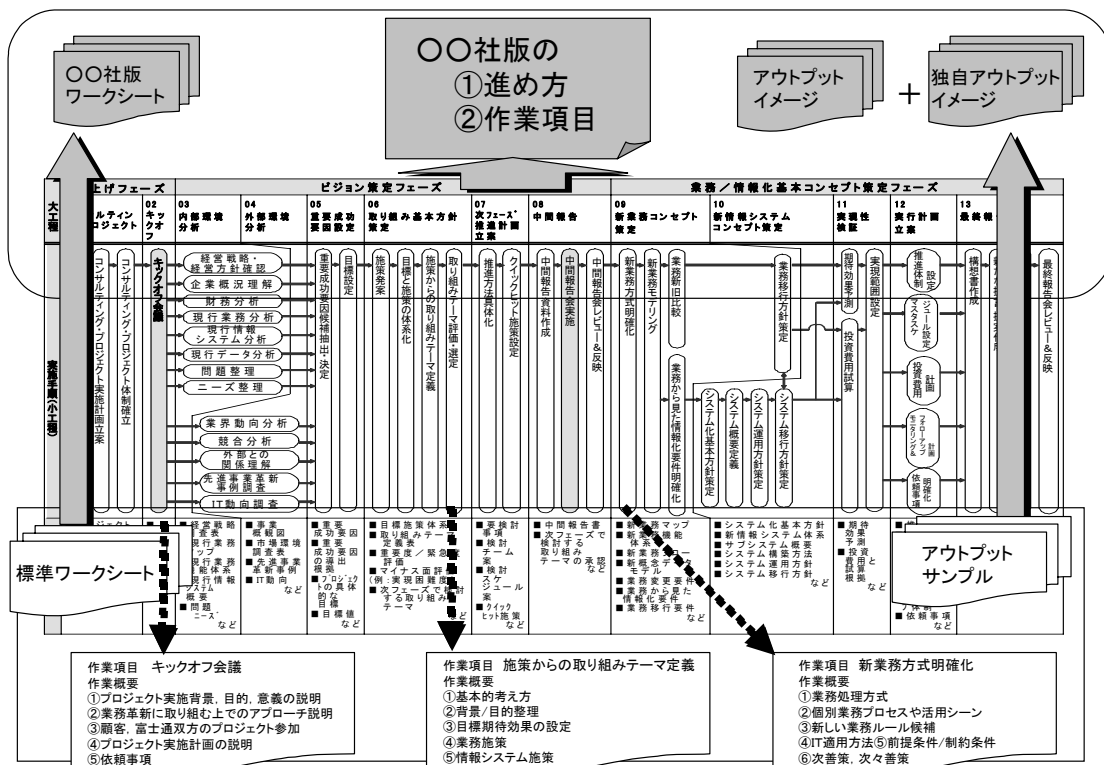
○○社版
ワークシート

○○社版の
①進め方
②作業項目

アウトプット
イメージ

+

独自アウトプット
イメージ

上げフェーズ

ビジョン策定フェーズ

業務／情報化基本コンセプト策定フェーズ

大工程

ルティン
ロジェクト

02
キックオフ

03
内部環境分析

04
外部環境分析

05
重要成功要因設定

06
取り組み基本方針策定

07
次フェーズ推進計画立案

08
中間報告

09
新業務コンセプト策定

10
新情報システムコンセプト策定

11
実現性検証

12
実行計画立案

13
最終報

作業手順(小工程)

コンサルティング・プロジェクト実施計画立案

コンサルティング・プロジェクト体制確立

キックオフ会議

経営戦略・経営方針確認

企業概況理解

財務分析

現行業務分析

現行情報システム分析

現行データ分析

問題整理

ニーズ整理

業界動向分析

競合分析

外部との関係理解

先進事業革新事例調査

IT動向調査

重要成功要因候補抽出・決定

目標設定

施策発案

目標と施策の体系化

施策からの取り組みテーマ定義

取り組みテーマ評価・選定

推進方法具体化

クイックヒット施策設定

中間報告資料作成

中間報告会実施

中間報告会レビュー＆反映

新業務方式明確化

新業務モデリング

業務新旧比較

業務から見た情報化要件明確化

業務移行方針策定

システム化基本方針策定

システム概要定義

システム運用方針策定

システム移行方針策定

期待効果予測

実現範囲設定

投資費用試算

推進体制設定

マスタースケジュール

投資費用計画

フォローアップ計画

依頼事項明確化

構想書作成

最終報告会レビュー＆反映

標準ワークシート

■経営戦略
■現行業務
■現行情報システム概要
■問題
ニーズ
など

■事業概観図
■市場環境調査表
■先進事業革新事例
■IT動向
など

■重要成功要因
■重要成功要因の導出の根拠
■プロジェクトの具体的な目標
■目標値
など

■目標施策体系
■取り組みテーマ定義表
■重要度／緊急度評価
■マイナス面評価（例：実現困難度）
■次フェーズで検討する取り組みテーマ
など

■要検討事項
■検討チーム案
■検討スケジュール案
■クイックヒット施策
など

■中間報告書
■次フェーズで検討する取り組みテーマの承認
など

■新業務マップ
■新業務機能体系
■新業務フロー
■新概念データモデル
■業務変更要件
■業務から見た情報化要件
■業務移行要件
など

■システム化基本方針
■新情報システム体系
■サブシステム概要
■システム構築方法
■システム運用方針
■システム移行方針
など

■期待効果予測
■投資費用試算と根拠
など

■依頼事項
など

アウトプット
サンプル

作業項目　キックオフ会議
作業概要
①プロジェクト実施背景，目的，意義の説明
②業務革新に取り組む上でのアプローチ説明
③顧客，富士通双方のプロジェクト参加
④プロジェクト実施計画の説明
⑤依頼事項

作業項目　施策からの取り組みテーマ定義
作業概要
①基本的考え方
②背景/目的整理
③目標期待効果の設定
④業務施策
⑤情報システム施策

作業項目　新業務方式明確化
作業概要
①業務処理方式
②個別業務プロセスや活用シーン
③新しい業務ルール候補
④IT適用方法⑤前提条件/制約条件
⑥次善策，次々善策